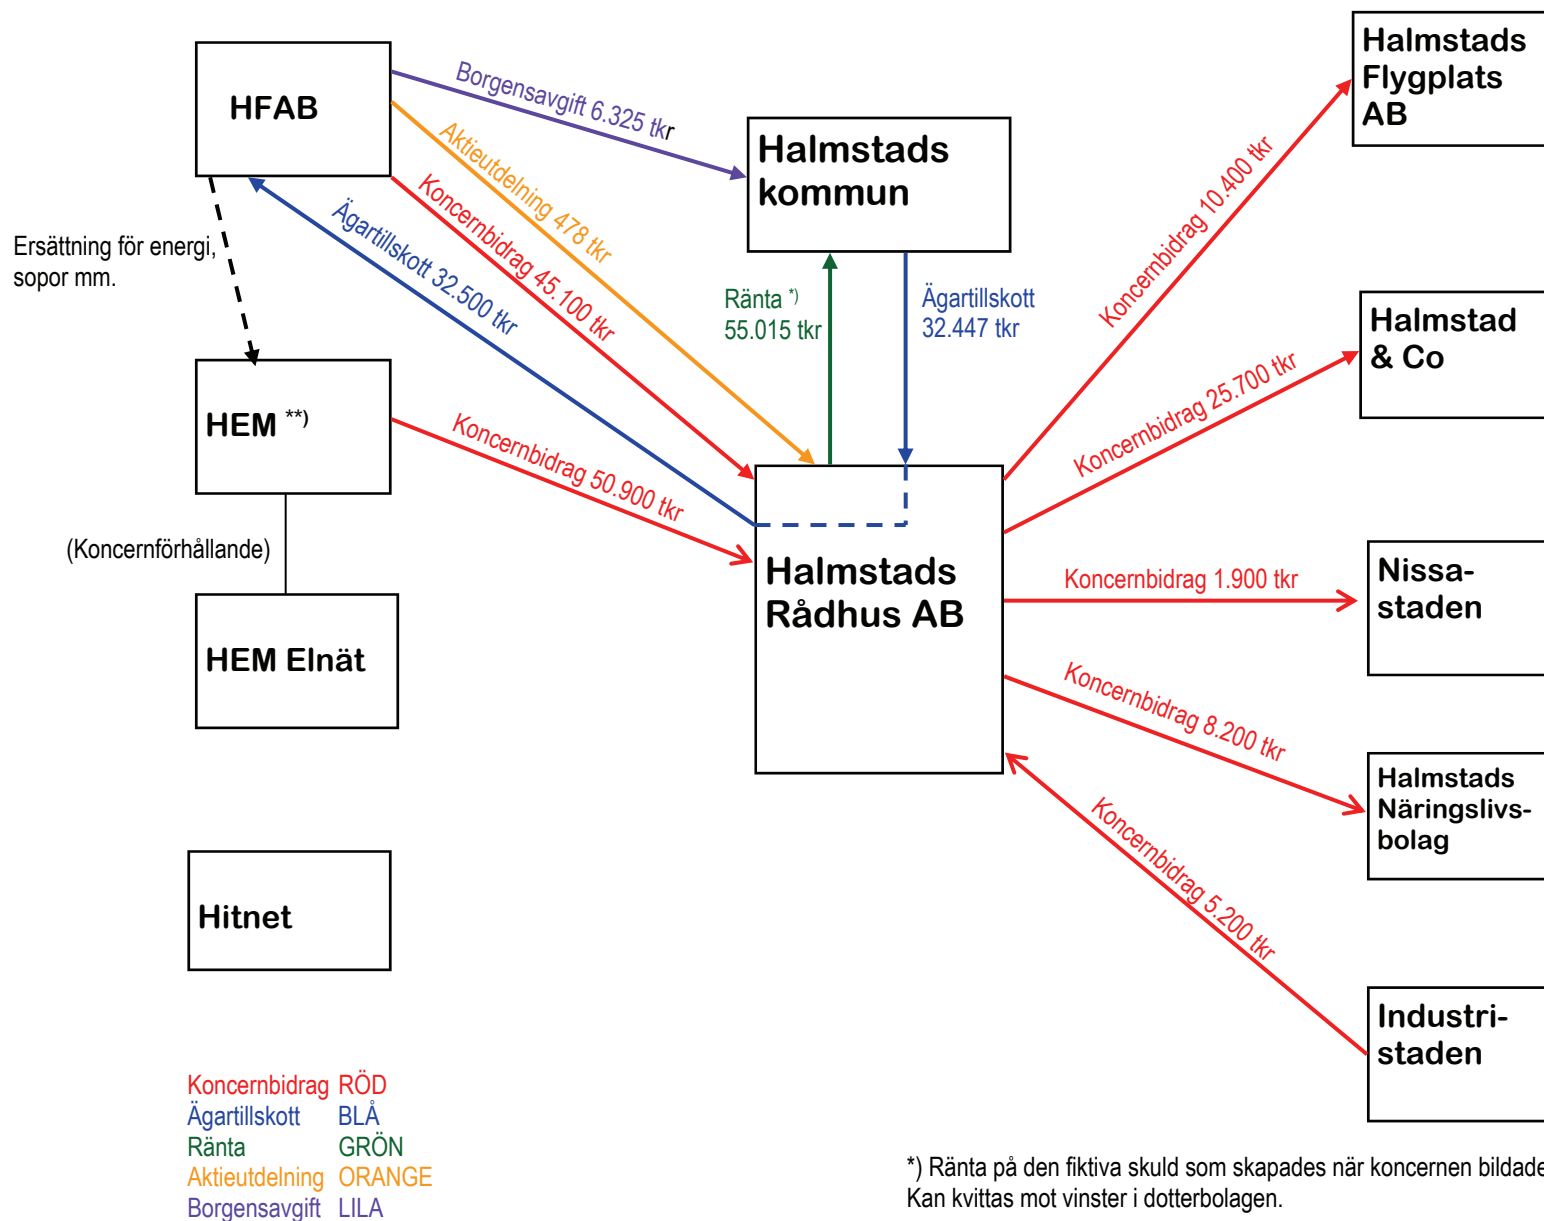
HFAB

Borgensavgift 6.325 tkr

Aktieutdelning 478 tkr

Koncernbidrag 45.100 tkr

Ägartillskott 32.500 tkr

Halmstads kommun

Halmstads Flygplats AB

Ersättning för energi, sopor mm.

Ränta *) 55.015 tkr

Ägartillskott 32.447 tkr

Koncernbidrag 10.400 tkr

Halmstad & Co

Koncernbidrag 25.700 tkr

HEM **)

Koncernbidrag 50.900 tkr

(Koncernförhållande)

Halmstads Rådhus AB

Koncernbidrag 1.900 tkr

Nissa-staden

HEM Elnät

Koncernbidrag 8.200 tkr

Halmstads Näringslivs-bolag

Koncernbidrag 5.200 tkr

Hitnet

Industri-staden

| Koncernbidrag | RÖD |
|---|---|
| Ägartillskott | BLÅ |
| Ränta | GRÖN |
| Aktieutdelning | ORANGE |
| Borgensavgift | LILA |

*) Ränta på den fiktiva skuld som skapades när koncernen bildade
Kan kvittas mot vinster i dotterbolagen.